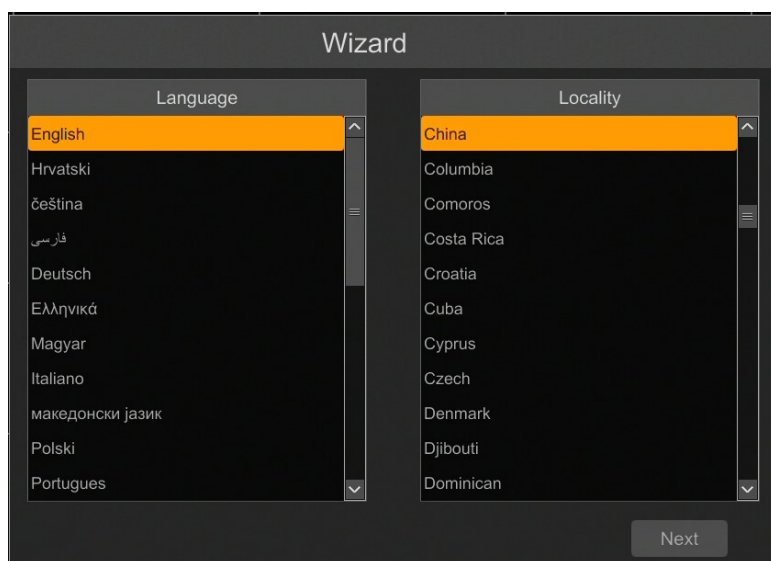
Wizard

Language

English
Hrvatski
čeština
فارسی
Deutsch
Ελληνικά
Magyar
Italiano
македонски јазик
Polski
Portugues

Locality

China
Columbia
Comoros
Costa Rica
Croatia
Cuba
Cyprus
Czech
Denmark
Djibouti
Dominican

Next